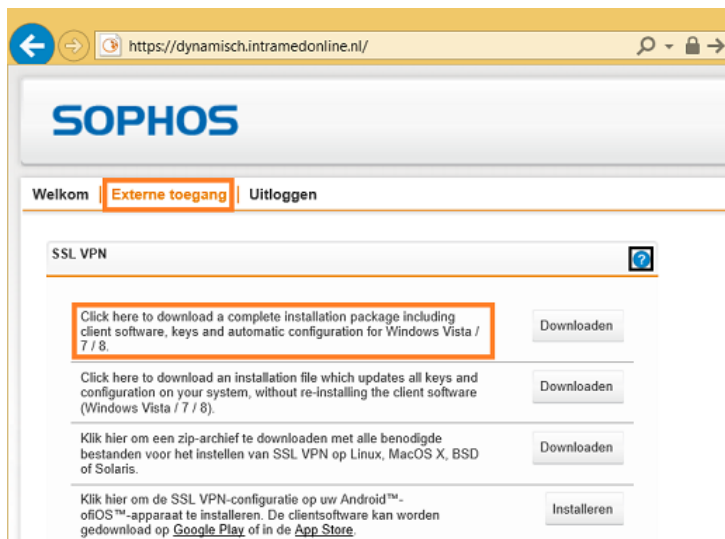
https://dynamisch.intramedonline.nl/

SOPHOS

Welkom | Externe toegang | Uitloggen

SSL VPN

?

| | |
|---|---|
| Click here to download a complete installation package including client software, keys and automatic configuration for Windows Vista / 7 / 8. | Downloaden |
| Click here to download an installation file which updates all keys and configuration on your system, without re-installing the client software (Windows Vista / 7 / 8). | Downloaden |
| Klik hier om een zip-archief te downloaden met alle benodigde bestanden voor het instellen van SSL VPN op Linux, MacOS X, BSD of Solaris. | Downloaden |
| Klik hier om de SSL VPN-configuratie op uw Android™- ofiOS™-apparaat te installeren. De clientsoftware kan worden gedownload op Google Play of in de App Store. | Installeren |